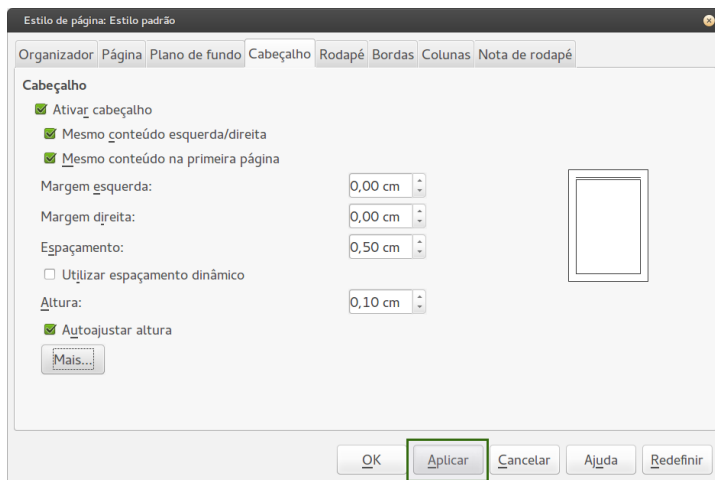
Estilo de página: Estilo padrão

Organizador | Página | Plano de fundo | Cabeçalho | Rodapé | Bordas | Colunas | Nota de rodapé

Cabeçalho

Ativar cabeçalho

Mesmo conteúdo esquerda/direita

Mesmo conteúdo na primeira página

Margem esquerda: 0,00 cm

Margem direita: 0,00 cm

Espaçamento: 0,50 cm

Utilizar espaçamento dinâmico

Altura: 0,10 cm

Autoajustar altura

Mais...

OK | Aplicar | Cancelar | Ajuda | Redefinir